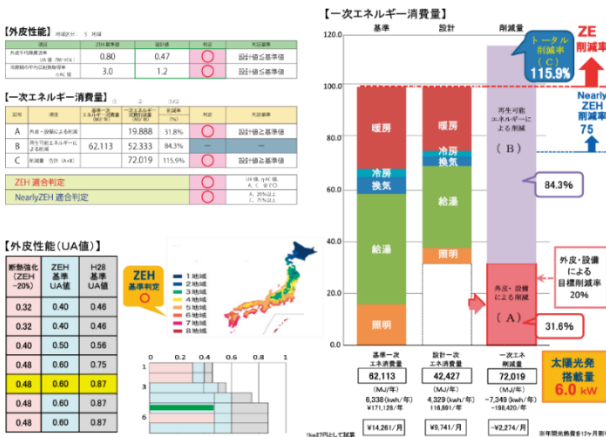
【外皮性能】 地域区分： 5 地域

| 項目 | ZEH基準等 | 設計値 | 判定 | 算定基準 |
|---|---|---|---|---|
| 外皮平均熱貫流率 UA値 (W/m²K) | 0.80 | 0.47 | ○ | 設計値≦基準値 |
| 冷房期の平均日射熱取得率 ηAC値 | 3.0 | 1.2 | ○ | 設計値≦基準値 |

【一次エネルギー消費量】

| 記号 | 項目 | 一次エネルギー消費量 | | | 判定 | 算定基準 |
|---|---|---|---|---|---|---|
| A | 外皮・設備による削減 | 62,113 | 19,888 | 31.8% | ○ | 設計値≦基準値 |
| B | 再生可能エネルギーによる削減 | | 52,333 | 84.3% | — | — |
| C | 削減量 合計 (A+B) | | 72,019 | 115.9% | ○ | 設計値≦基準値 |

ZEH 適合判定 ○
NearlyZEH 適合判定 ○

【外皮性能（UA値）】

| 断熱強化（ZEH -20%） | ZEH 基準 UA値 | H28 基準 UA値 |
|---|---|---|
| 0.32 | 0.40 | 0.46 |
| 0.32 | 0.40 | 0.46 |
| 0.40 | 0.50 | 0.56 |
| 0.48 | 0.60 | 0.75 |
| 0.48 | 0.60 | 0.87 |
| 0.48 | 0.60 | 0.87 |
| 0.48 | 0.60 | 0.87 |

ZEH 基準判定

1 地域
2 地域
3 地域
4 地域
5 地域
6 地域
7 地域
8 地域

0 0.2 0.4 0.6 0.8

1
3
5
6

【一次エネルギー消費量】

基準 設計 削減量

ZE 削減率
トータル 削減率 （C） 115.9%
Nearly ZEH 削減率 75

100
80
60
40
20

暖房
冷房
換気
給湯
照明

暖房
冷房
換気
給湯
照明

再生可能エネルギーによる削減
（B）
84.3%

外皮・設備による削減
（A）
31.6%

外皮・設備による目標削減率 20%

基準一次エネ消費量 62,113 (MJ/年) 6,338(kwh/年) ¥171,128/年 ¥14,261/月
設計一次エネ消費量 42,427 (MJ/年) 4,329(kwh/年) 116,891/年 ¥9,741/月
一次エネ削減量 72,019 (MJ/年) -7,349(kwh/年) -198,420/年 -¥2,274/月

太陽光発 搭載量 6.0 kW